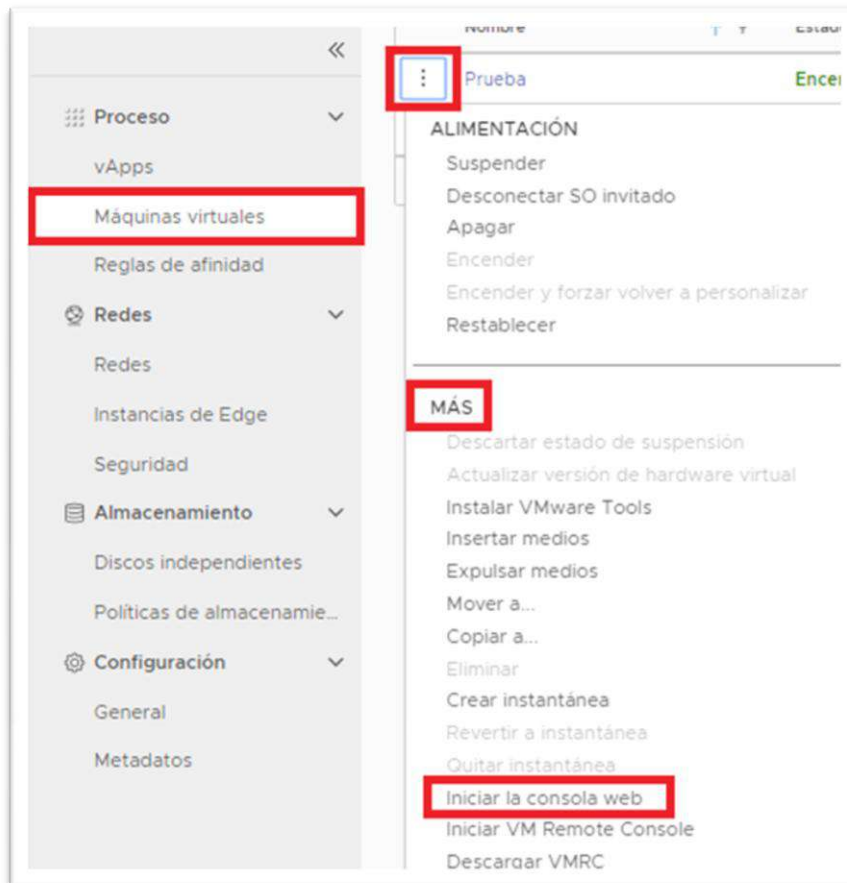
«

Proceso

vApps

Máquinas virtuales

Reglas de afinidad

Redes

Redes

Instancias de Edge

Seguridad

Almacenamiento

Discos independientes

Políticas de almacenamie...

Configuración

General

Metadatos

Nombre

Estad

⋮

Prueba

Encen

ALIMENTACIÓN

Suspender

Desconectar SO invitado

Apagar

Encender

Encender y forzar volver a personalizar

Restablecer

MÁS

Descartar estado de suspensión

Actualizar versión de hardware virtual

Instalar VMware Tools

Insertar medios

Expulsar medios

Mover a...

Copiar a...

Eliminar

Crear instantánea

Revertir a instantánea

Quitar instantánea

Iniciar la consola web

Iniciar VM Remote Console

Descargar VMRC